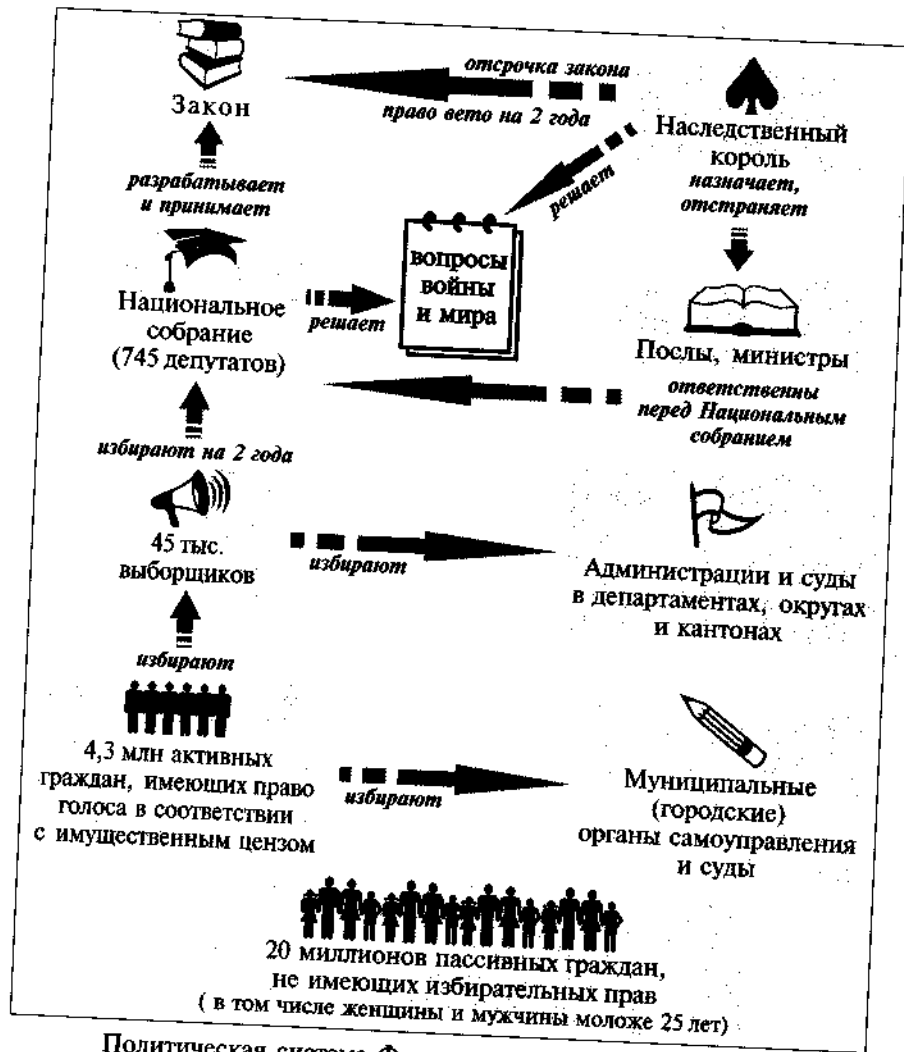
Закон

отсрочка закона

право вето на 2 года

Наследственный король

решает

назначает, отстраняет

разрабатывает и принимает

вопросы войны и мира

Национальное собрание (745 депутатов)

решает

Послы, министры

ответственны перед Национальным собранием

избирают на 2 года

45 тыс. выборщиков

избирают

Администрации и суды в департаментах, округах и кантонах

избирают

4,3 млн активных граждан, имеющих право голоса в соответствии с имущественным цензом

избирают

Муниципальные (городские) органы самоуправления и суды

20 миллионов пассивных граждан, не имеющих избирательных прав (в том числе женщины и мужчины моложе 25 лет)

Политическая система Ф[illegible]